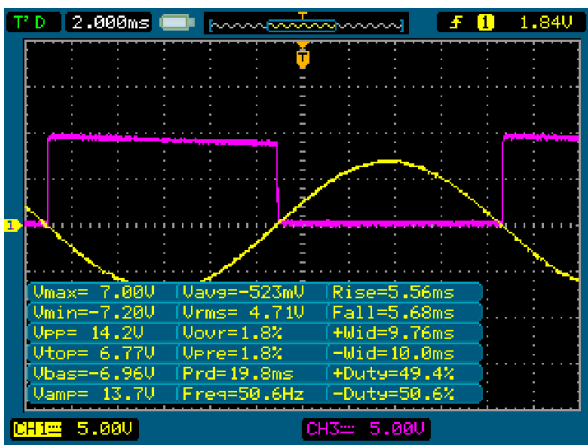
T'D 2.000ms T 1 1.84V

T

1

| Vmax= 7.00V | Vavg=-523mV | Rise=5.56ms |
|---|---|---|
| Vmin=-7.20V | Vrms= 4.71V | Fall=5.68ms |
| Vpp= 14.2V | Vovr=1.8% | +Wid=9.76ms |
| Vtop= 6.77V | Vpre=1.8% | -Wid=10.0ms |
| Vbas=-6.96V | Prd=19.8ms | +Duty=49.4% |
| Vamp= 13.7V | Freq=50.6Hz | -Duty=50.6% |

CH1 5.00V CH3 5.00V